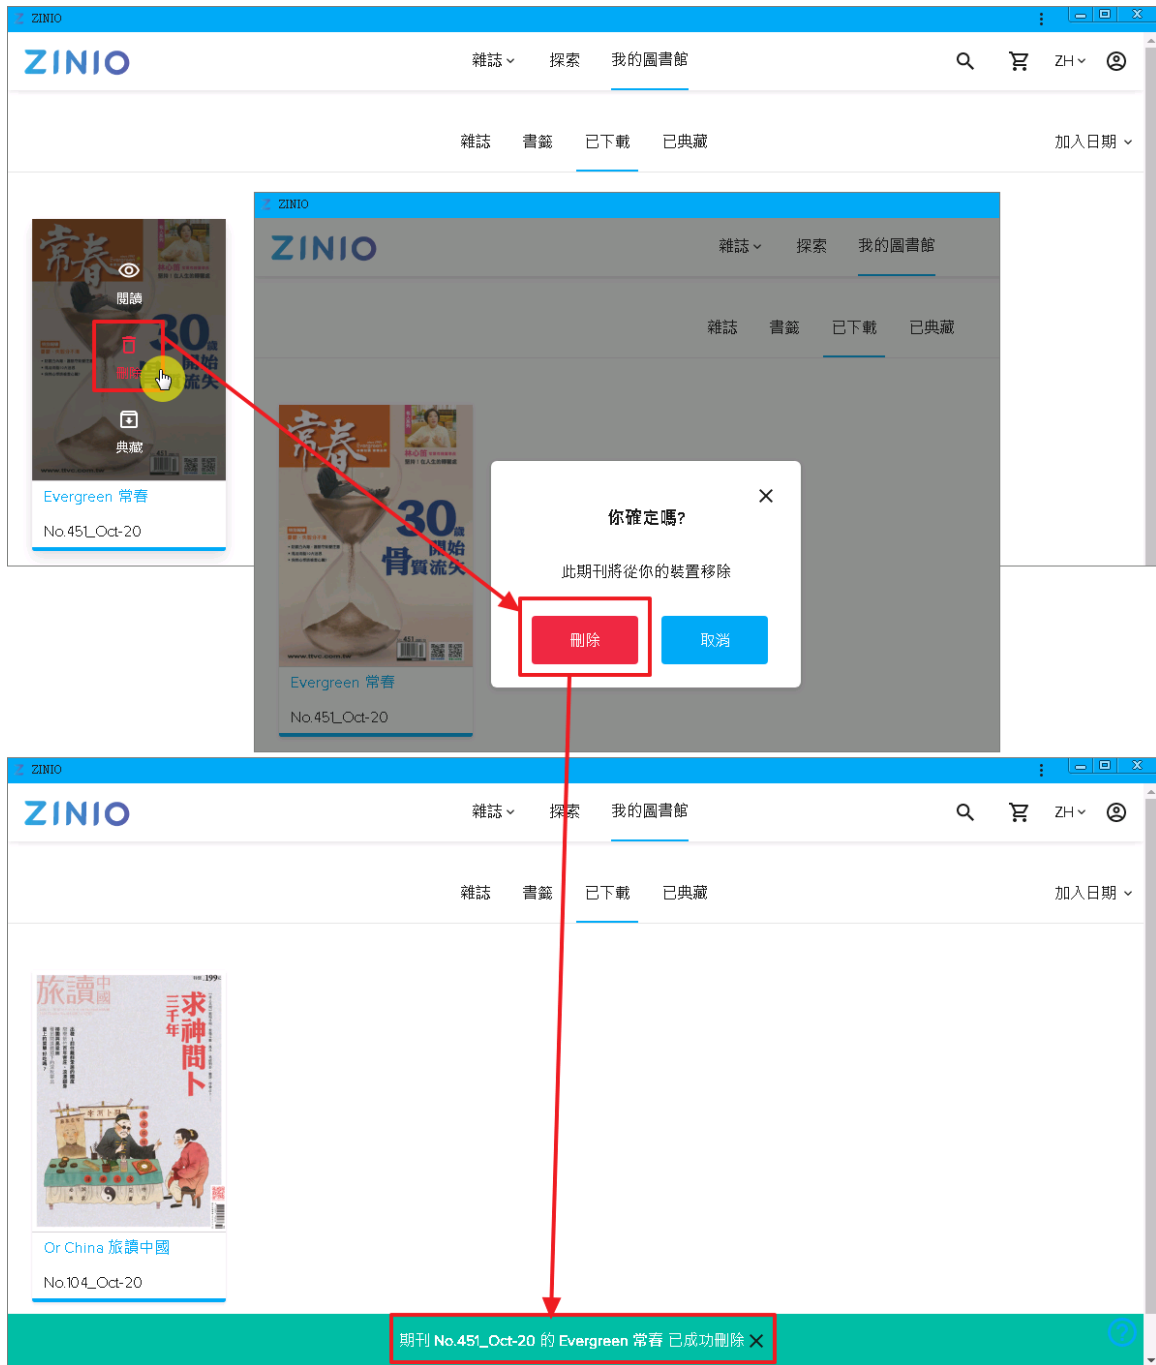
ZINIO

ZINIO

雜誌 探索 我的圖書館

ZH

雜誌 書籤 已下載 已典藏

加入日期

常春

閱讀

刪除

典藏

Evergreen 常春

No.451_Oct-20

ZINIO

ZINIO

雜誌 探索 我的圖書館

雜誌 書籤 已下載 已典藏

常春

30

骨質流失

Evergreen 常春

No.451_Oct-20

你確定嗎?

此期刊將從你的裝置移除

刪除

取消

ZINIO

ZINIO

雜誌 探索 我的圖書館

ZH

雜誌 書籤 已下載 已典藏

加入日期

旅讀中國

三千年 求神問卜

Or China 旅讀中國

No.104_Oct-20

期刊 No.451_Oct-20 的 Evergreen 常春 已成功刪除